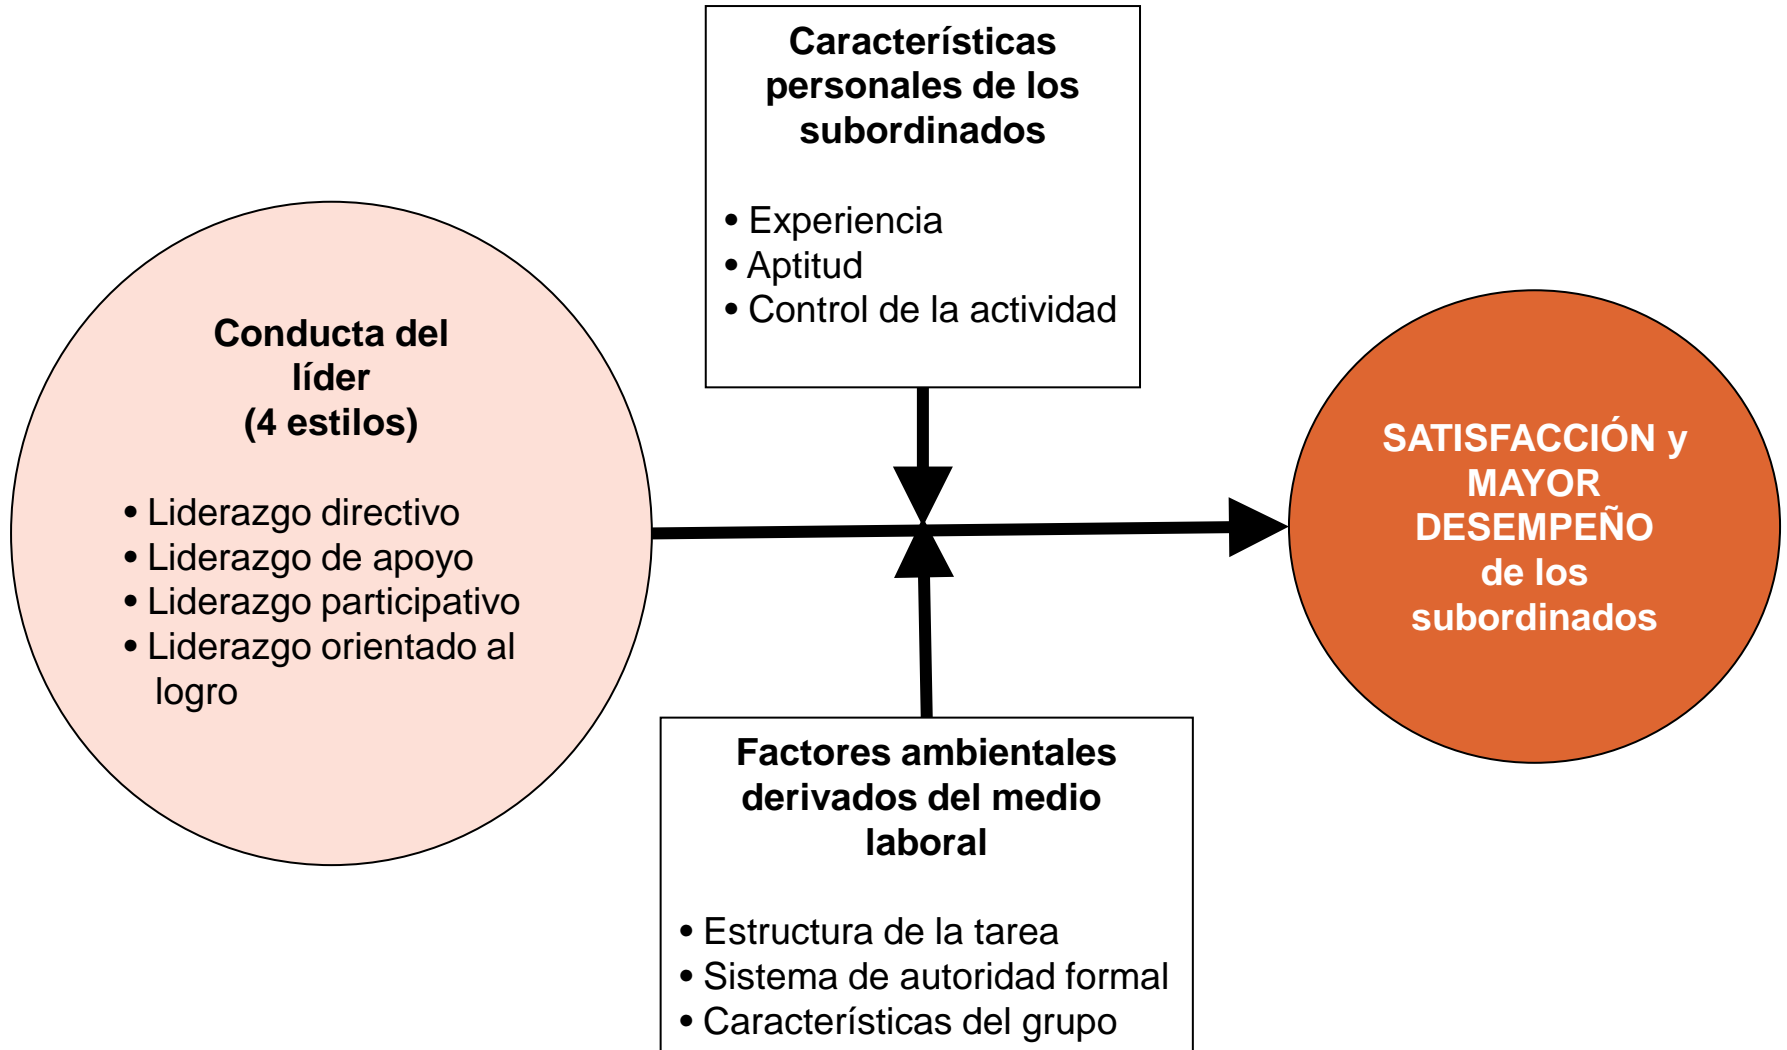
Características personales de los subordinados

• Experiencia
• Aptitud
• Control de la actividad

Conducta del líder
(4 estilos)

• Liderazgo directivo
• Liderazgo de apoyo
• Liderazgo participativo
• Liderazgo orientado al logro

SATISFACCIÓN y MAYOR DESEMPEÑO de los subordinados

Factores ambientales derivados del medio laboral

• Estructura de la tarea
• Sistema de autoridad formal
• Características del grupo